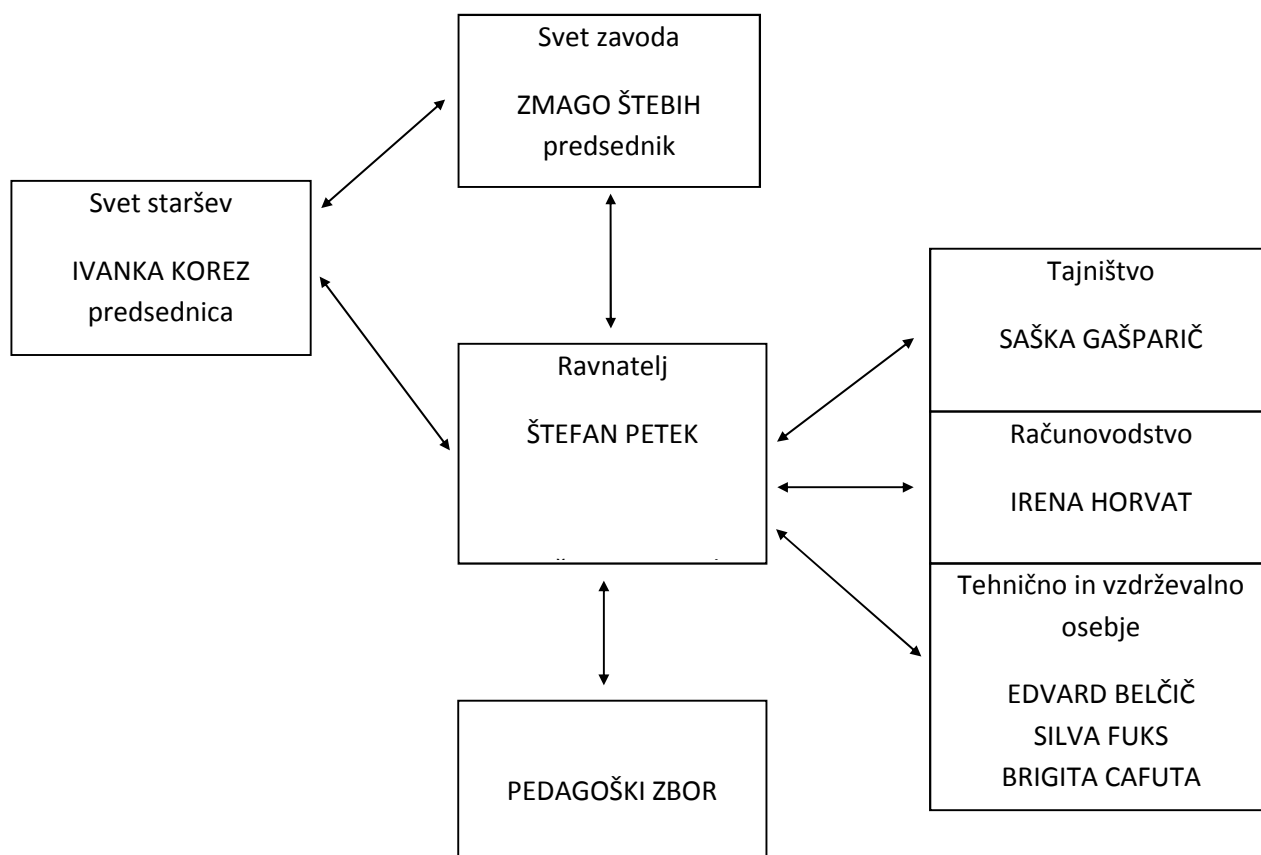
Svet zavoda

ZMAGO ŠTEBIH
predsednik

Svet staršev

IVANKA KOREZ
predsednica

Ravnatelj

ŠTEFAN PETEK

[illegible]

Tajništvo

SAŠKA GAŠPARIČ

Računovodstvo

IRENA HORVAT

Tehnično in vzdrževalno osebje

EDVARD BELČIČ
SILVA FUKS
BRIGITA CAFUTA

PEDAGOŠKI ZBOR